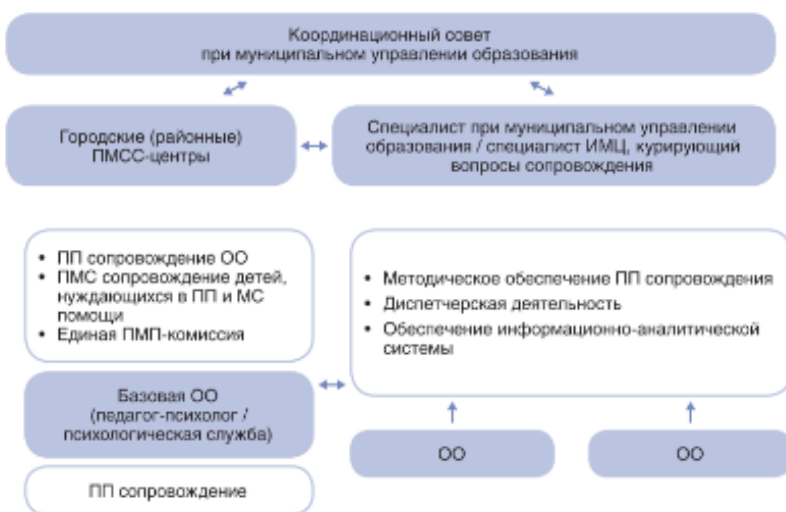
Координационный совет при муниципальном управлении образования

Городские (районные) ПМСС-центры

Специалист при муниципальном управлении образования / специалист ИМЦ, курирующий вопросы сопровождения

• ПП сопровождение ОО
• ПМС сопровождение детей, нуждающихся в ПП и МС помощи
• Единая ПМП-комиссия

• Методическое обеспечение ПП сопровождения
• Диспетчерская деятельность
• Обеспечение информационно-аналитической системы

Базовая ОО (педагог-психолог / психологическая служба)

ОО

ОО

ПП сопровождение